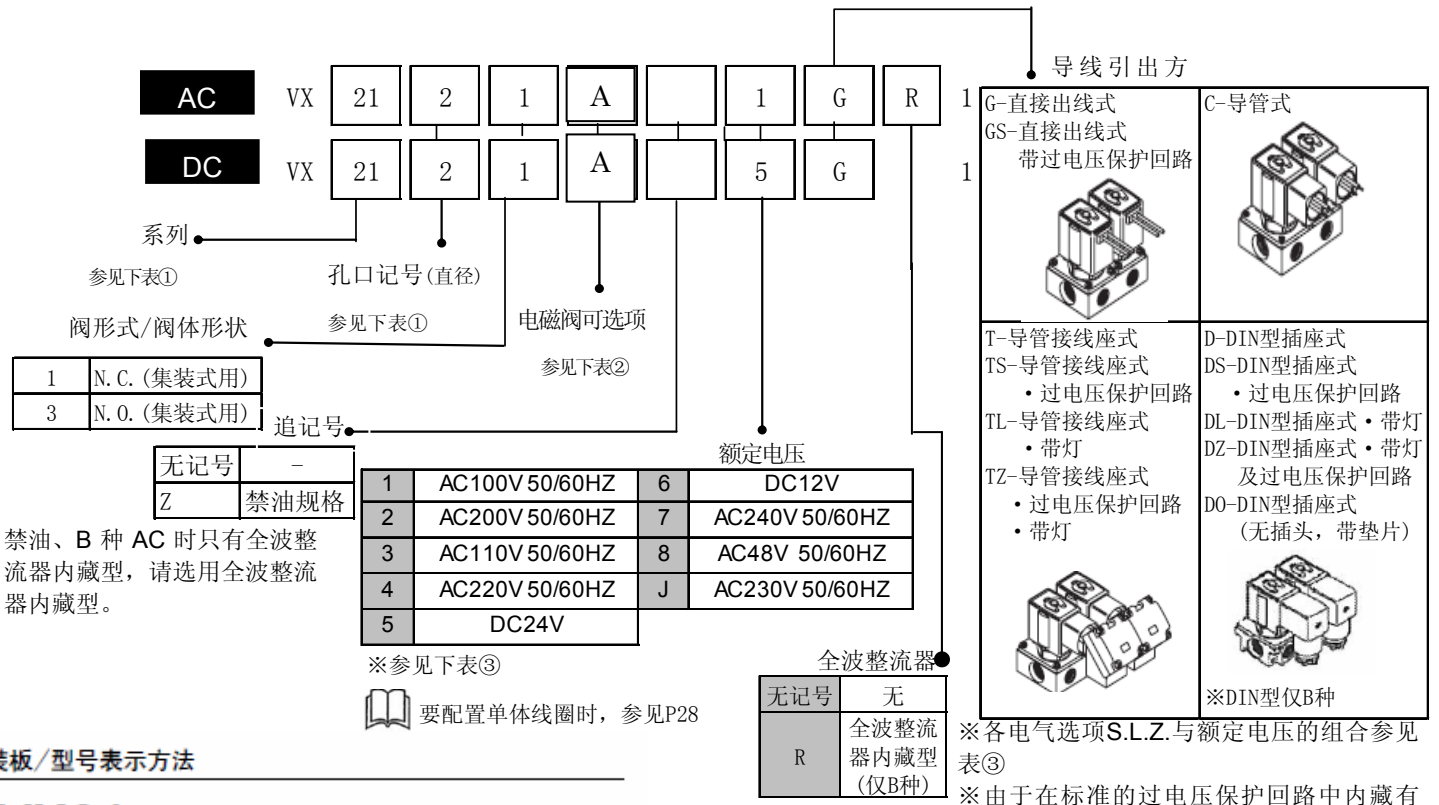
AC VX 21 2 1 A 1 G R

DC VX 21 2 1 A 5 G

导线引出方

1

1

| G-直接出线式 GS-直接出线式 带过电压保护回路 | C-导管式 |
|---|---|
| T-导管接线座式 TS-导管接线座式 ・过电压保护回路 TL-导管接线座式 ・带灯 TZ-导管接线座式 ・过电压保护回路 ・带灯 | D-DIN型插座式 DS-DIN型插座式 ・过电压保护回路 DL-DIN型插座式・带灯 DZ-DIN型插座式・带灯 及过电压保护回路 DO-DIN型插座式 (无插头，带垫片) ※DIN型仅B种 |

系列

参见下表①

孔口记号(直径)

参见下表①

阀形式/阀体形状

电磁阀可选项

参见下表②

| 1 | N.C.(集装式用) |
|---|---|
| 3 | N.O.(集装式用) |

追记号

| 无记号 | - |
|---|---|
| Z | 禁油规格 |

禁油、B 种 AC 时只有全波整流器内藏型，请选用全波整流器内藏型。

额定电压

| 1 | AC100V 50/60HZ | 6 | DC12V |
|---|---|---|---|
| 2 | AC200V 50/60HZ | 7 | AC240V 50/60HZ |
| 3 | AC110V 50/60HZ | 8 | AC48V 50/60HZ |
| 4 | AC220V 50/60HZ | J | AC230V 50/60HZ |
| 5 | DC24V | | |

※参见下表③

要配置单体线圈时，参见P28

全波整流器

| 无记号 | 无 |
|---|---|
| R | 全波整流器内藏型 (仅B种) |

※各电气选项S.L.Z.与额定电压的组合参见表③

※由于在标准的过电压保护回路中内藏有

装板/型号表示方法